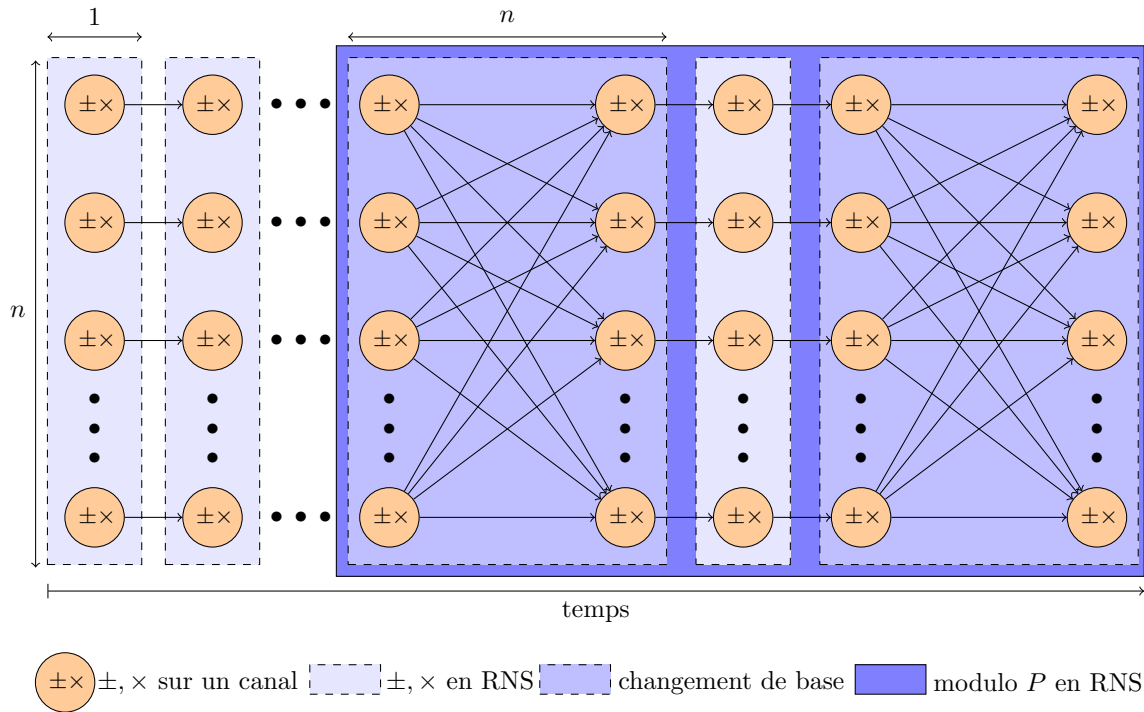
1

$n$

$n$

$\pm\times$ $\pm\times$ $\pm\times$ $\pm\times$ $\pm\times$ $\pm\times$ $\pm\times$

$\pm\times$ $\pm\times$ $\pm\times$ $\pm\times$ $\pm\times$ $\pm\times$ $\pm\times$

$\pm\times$ $\pm\times$ $\pm\times$ $\pm\times$ $\pm\times$ $\pm\times$ $\pm\times$

$\pm\times$ $\pm\times$ $\pm\times$ $\pm\times$ $\pm\times$ $\pm\times$ $\pm\times$

temps

$\pm\times$ $\pm, \times$ sur un canal $\pm, \times$ en RNS changement de base modulo $P$ en RNS